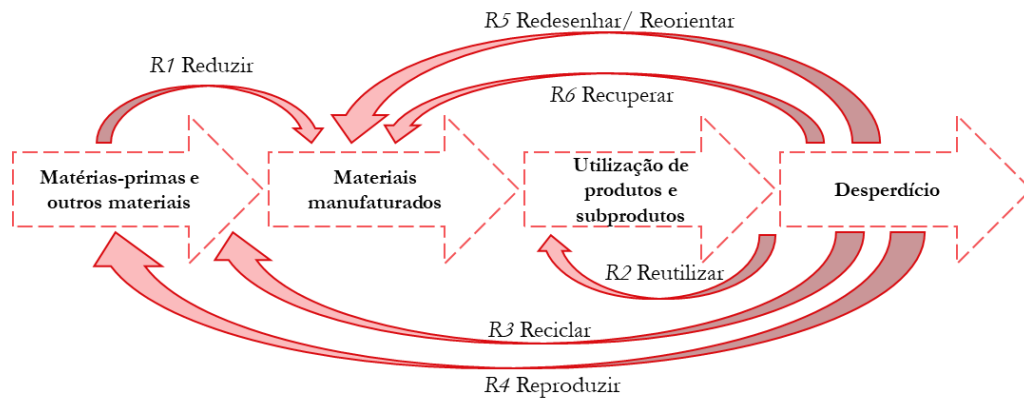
R5 Redesenhar/ Reorientar

R1 Reduzir

R6 Recuperar

Matérias-primas e outros materiais

Materiais manufaturados

Utilização de produtos e subprodutos

Desperdício

R2 Reutilizar

R3 Reciclar

R4 Reproduzir